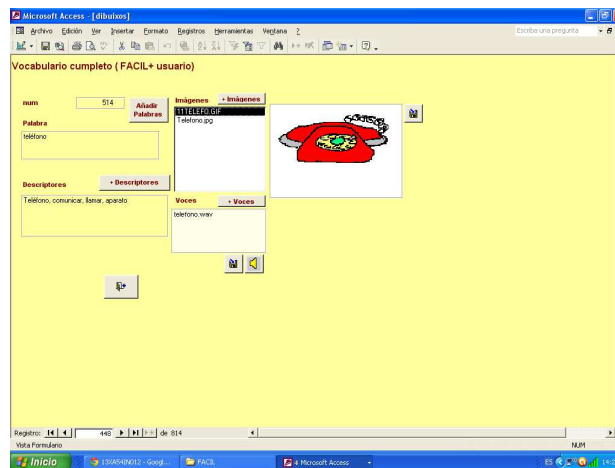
Microsoft Access - [dibuixos]

Archivo Edición Ver Insertar Formato Registros Herramientas Ventana ?

Escriba una pregunta

Vocabulario completo ( FACIL+ usuario)

num 514

Añadir Palabras

Palabra

teléfono

Imágenes + Imágenes

11TELEFO.GIF
Telefono.jpg

Descriptores + Descriptores

Teléfono, comunicar, llamar, aparato

Voces + Voces

telefono.wav

Registro: 448 de 814

Vista Formulario

NUM

Inicio

13XA54IN012 - Googl...

FACIL

4 Microsoft Access

ES

14:2